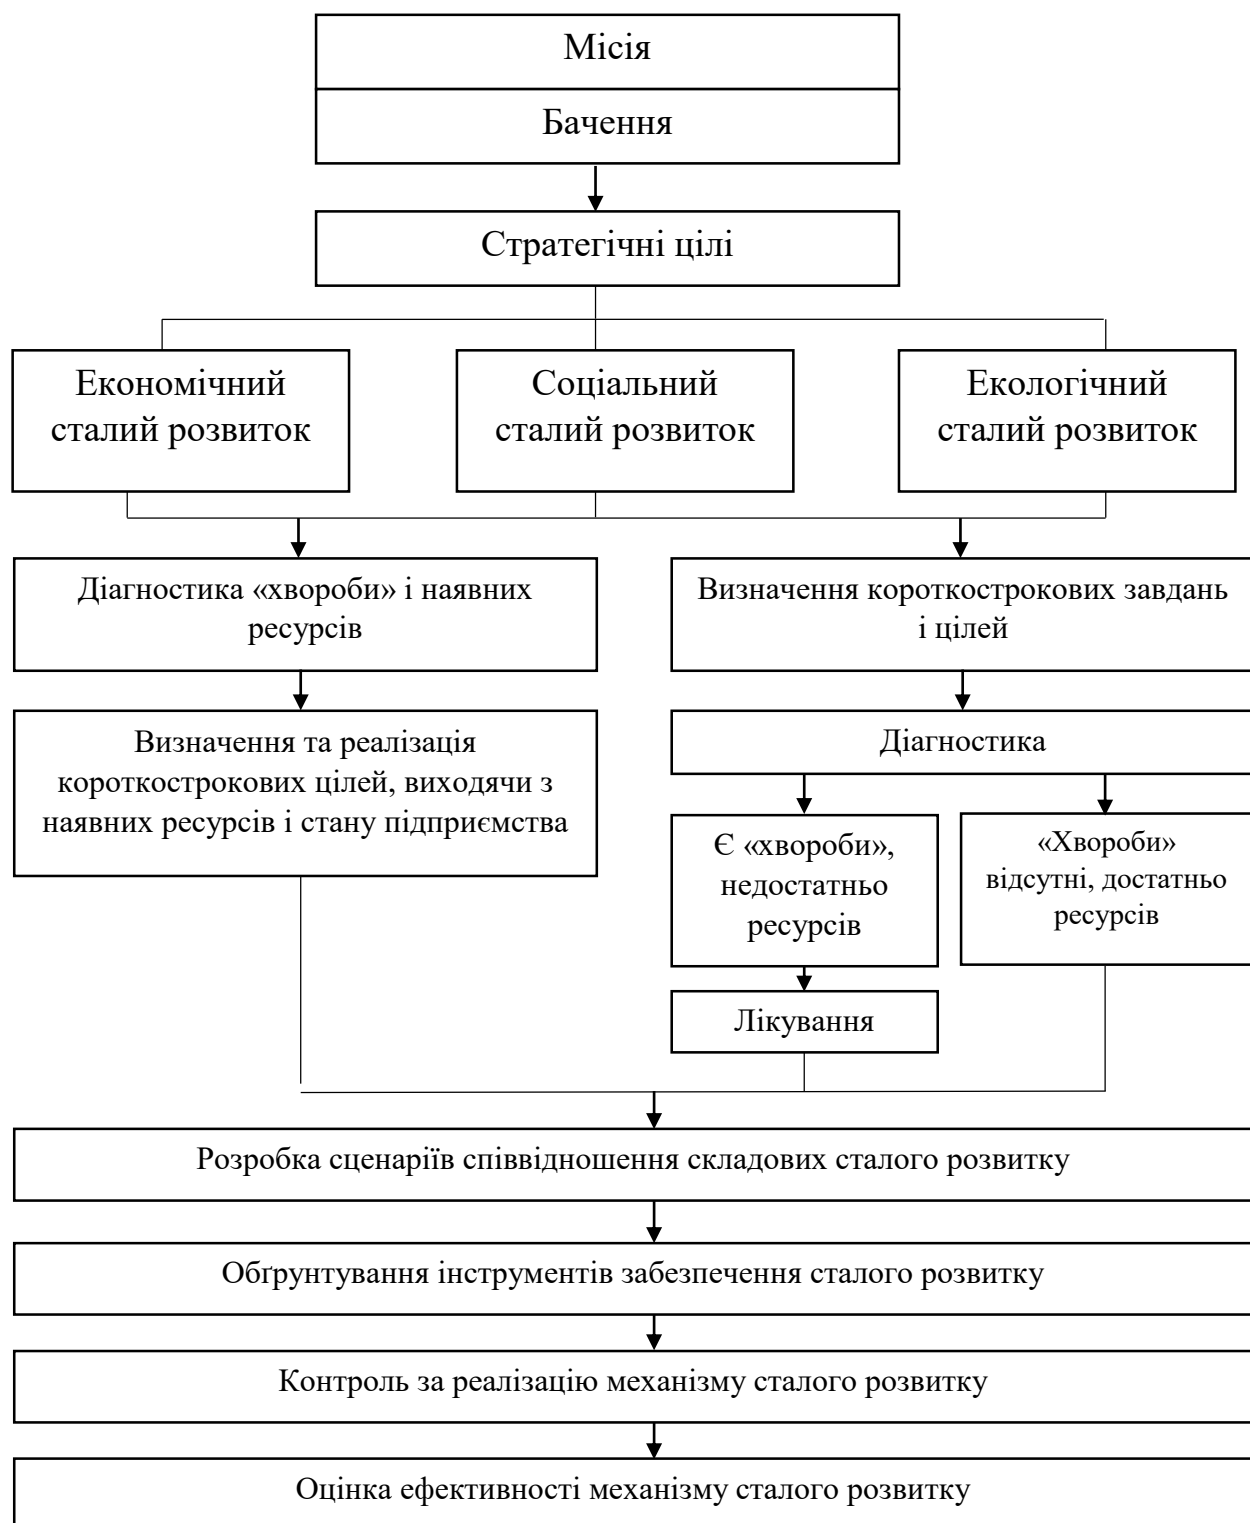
Місія

Бачення

Стратегічні цілі

Економічний сталий розвиток

Соціальний сталий розвиток

Екологічний сталий розвиток

Діагностика «хвороби» і наявних ресурсів

Визначення короткострокових завдань і цілей

Визначення та реалізація короткострокових цілей, виходячи з наявних ресурсів і стану підприємства

Діагностика

Є «хвороби», недостатньо ресурсів

«Хвороби» відсутні, достатньо ресурсів

Лікування

Розробка сценаріїв співвідношення складових сталого розвитку

Обґрунтування інструментів забезпечення сталого розвитку

Контроль за реалізацію механізму сталого розвитку

Оцінка ефективності механізму сталого розвитку